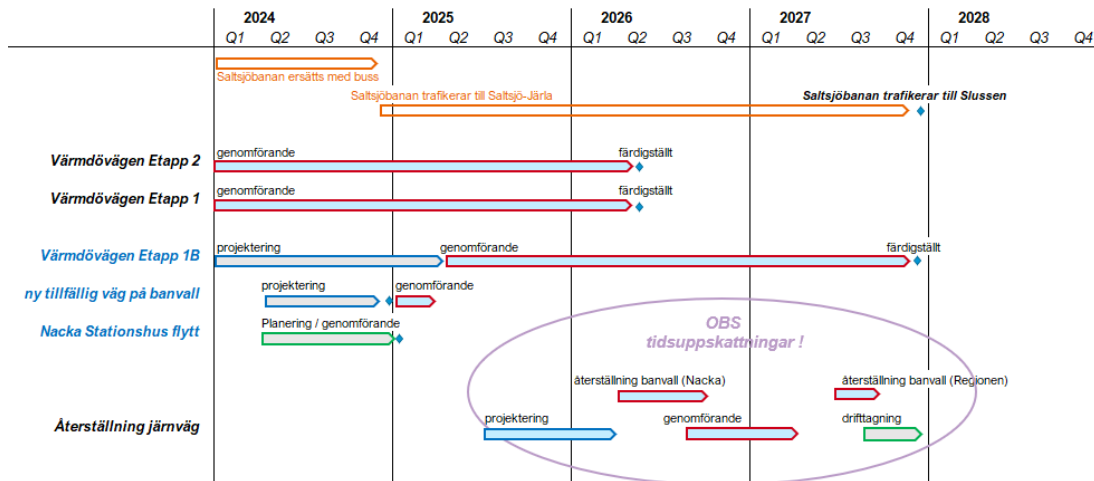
| 2024 | | | | 2025 | | | | 2026 | | | | 2027 | | | | 2028 | | | |
|---|---|---|---|---|---|---|---|---|---|---|---|---|---|---|---|---|---|---|---|
| Q1 | Q2 | Q3 | Q4 | Q1 | Q2 | Q3 | Q4 | Q1 | Q2 | Q3 | Q4 | Q1 | Q2 | Q3 | Q4 | Q1 | Q2 | Q3 | Q4 |

Saltsjöbanan ersätts med buss

Saltsjöbanan trafikerar till Saltsjö-Järla

Saltsjöbanan trafikerar till Slussen

Värmdövägen Etapp 2
genomförande
färdigställt

Värmdövägen Etapp 1
genomförande
färdigställt

Värmdövägen Etapp 1B
projektering
genomförande
färdigställt

ny tillfällig väg på banvall
projektering
genomförande

Nacka Stationshus flytt
Planering / genomförande

OBS
tidsuppskattningar !

återställning banvall (Nacka)
återställning banvall (Regionen)

Återställning järnväg
projektering
genomförande
driftagning